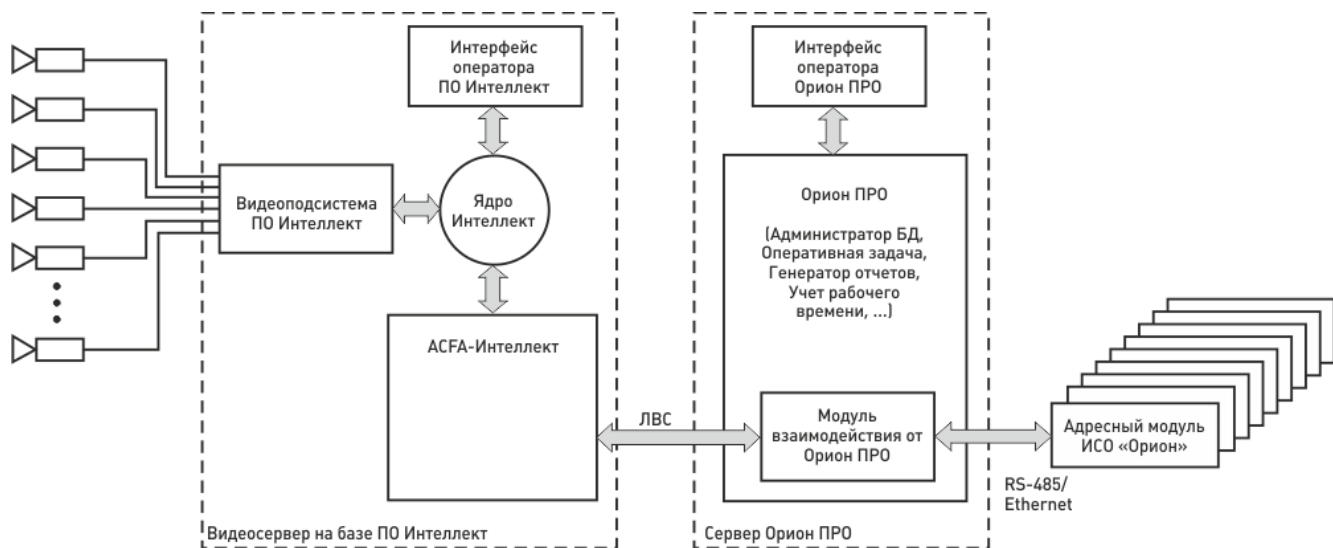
Интерфейс оператора ПО Интеллект

Видеоподсистема ПО Интеллект

Ядро Интеллект

АСFA-Интеллект

Видеосервер на базе ПО Интеллект

ЛВС

Интерфейс оператора Орион ПРО

Орион ПРО

(Администратор БД, Оперативная задача, Генератор отчетов, Учет рабочего времени, ...)

Модуль взаимодействия от Орион ПРО

Сервер Орион ПРО

Адресный модуль ИСО «Орион»

RS-485/ Ethernet